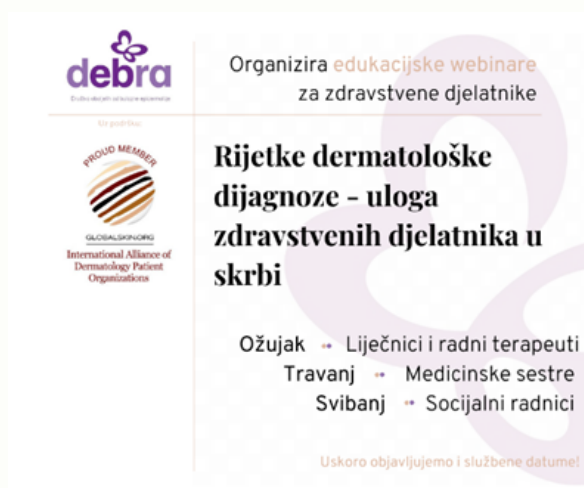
debra

Društvo oboljelih od bulozne epidermolize

Uz podršku:

PROUD MEMBER

GLOBALSKIN.ORG

International Alliance of Dermatology Patient Organizations

Organizira edukacijske webinare za zdravstvene djelatnike

Rijetke dermatološke dijagnoze - uloga zdravstvenih djelatnika u skrbi

Ožujak → Liječnici i radni terapeuti

Travanj → Medicinske sestre

Svibanj → Socijalni radnici

Uskoro objavljujemo i službene datume!